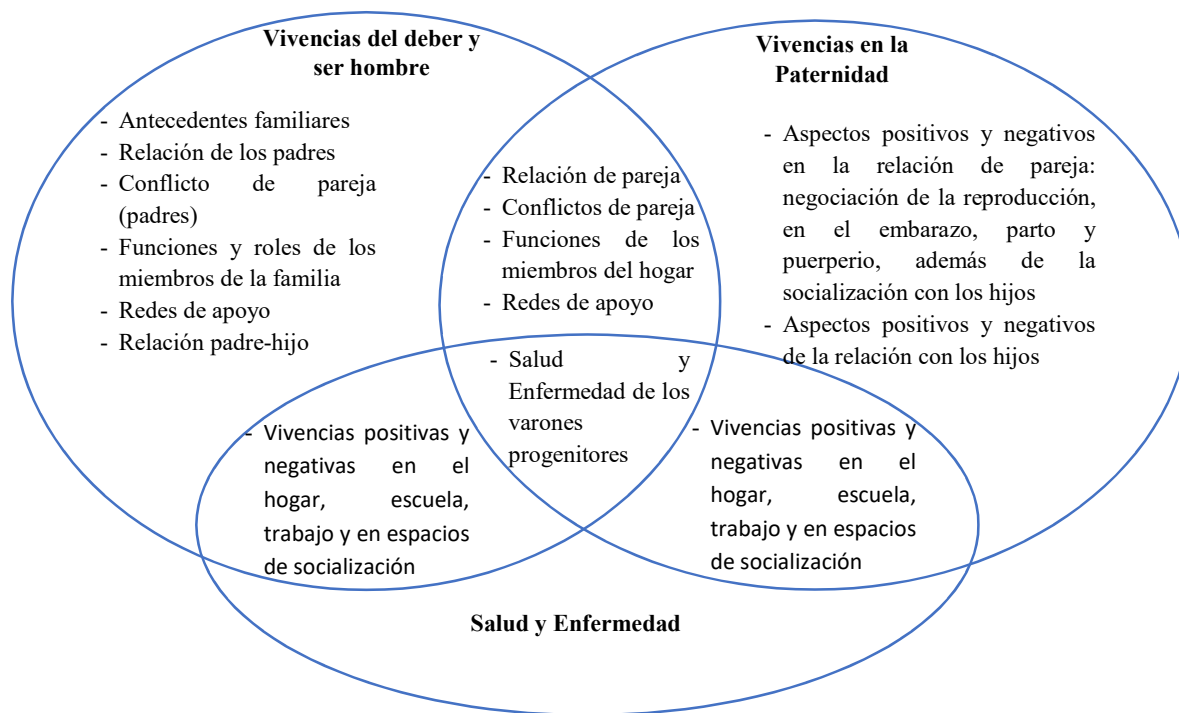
Vivencias del deber y ser hombre

- Antecedentes familiares
- Relación de los padres
- Conflicto de pareja (padres)
- Funciones y roles de los miembros de la familia
- Redes de apoyo
- Relación padre-hijo

Vivencias en la Paternidad

- Aspectos positivos y negativos en la relación de pareja: negociación de la reproducción, en el embarazo, parto y puerperio, además de la socialización con los hijos
- Aspectos positivos y negativos de la relación con los hijos

- Relación de pareja
- Conflictos de pareja
- Funciones de los miembros del hogar
- Redes de apoyo

- Salud y Enfermedad de los varones progenitores

- Vivencias positivas y negativas en el hogar, escuela, trabajo y en espacios de socialización

- Vivencias positivas y negativas en el hogar, escuela, trabajo y en espacios de socialización

Salud y Enfermedad